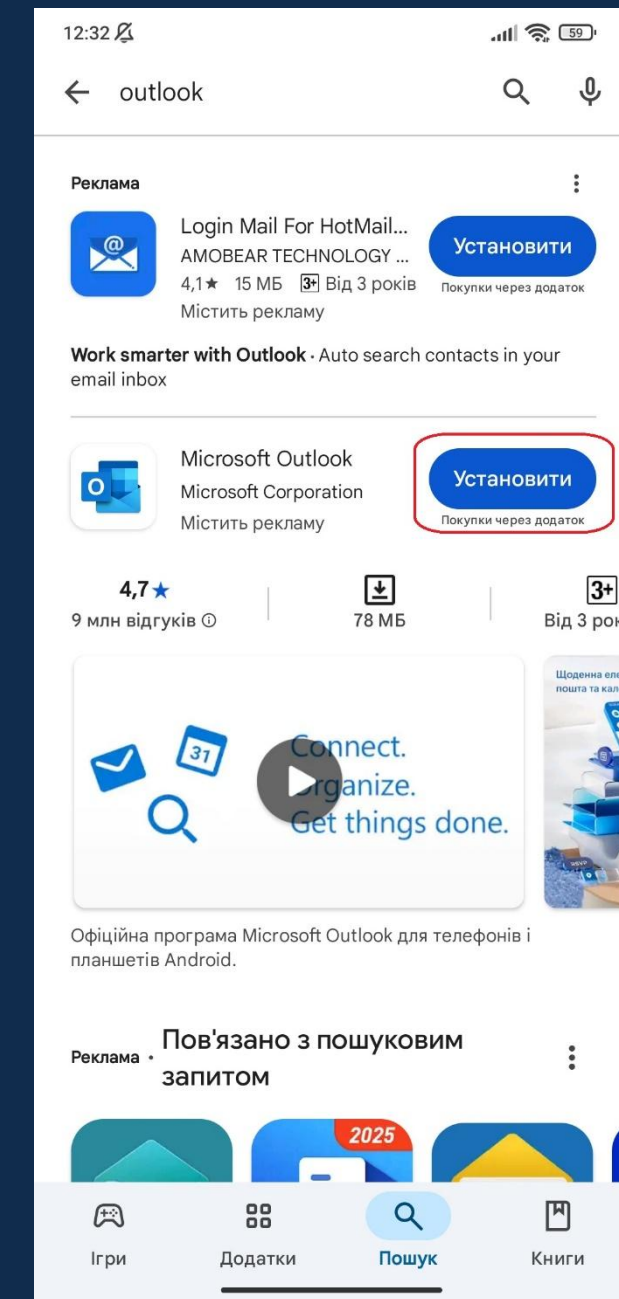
12:32

59

outlook

Реклама

Login Mail For HotMail...
AMOBEAR TECHNOLOGY ...
4,1★ 15 МБ 3+ Від 3 років
Містить рекламу

Установити
Покупки через додаток

**Work smarter with Outlook** · Auto search contacts in your email inbox

Microsoft Outlook
Microsoft Corporation
Містить рекламу

Установити
Покупки через додаток

4,7★
9 млн відгуків ⓘ

78 МБ

3+
Від 3 ро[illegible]

31

Connect.
Organize.
Get things done.

Щоденна ел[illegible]
пошта та кал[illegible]

Офіційна програма Microsoft Outlook для телефонів і планшетів Android.

Реклама · Пов'язано з пошуковим запитом

2025

Ігри
Додатки
Пошук
Книги